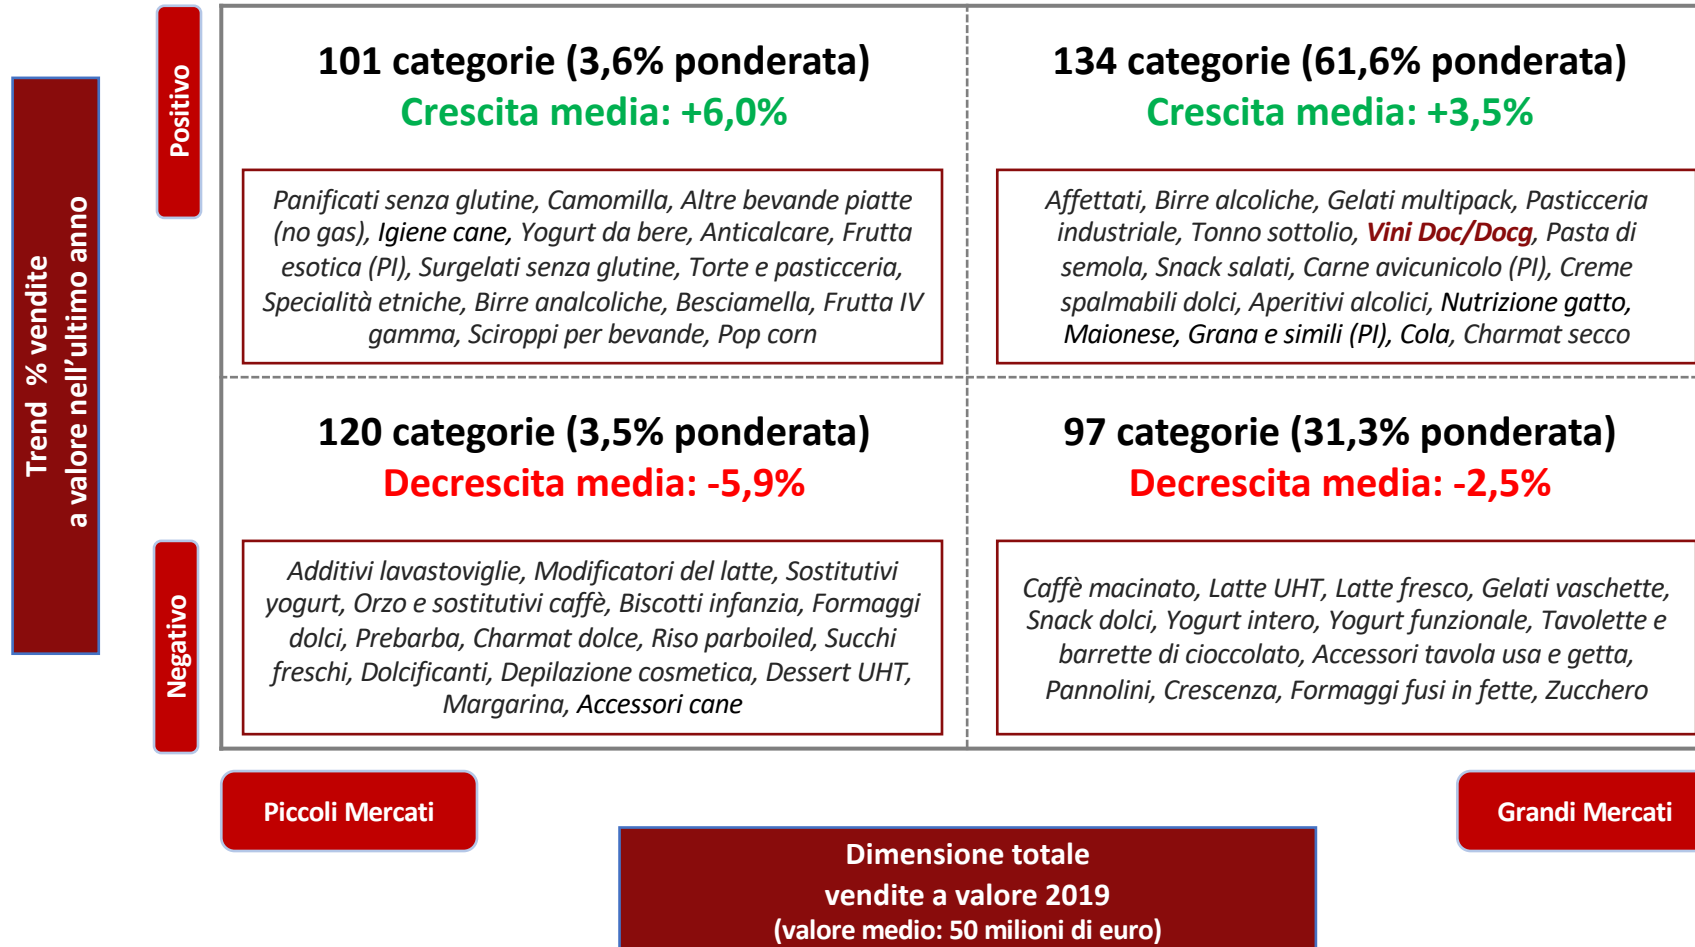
Trend % vendite
a valore nell'ultimo anno

Positivo

101 categorie (3,6% ponderata)
Crescita media: +6,0%

Panificati senza glutine, Camomilla, Altre bevande piatte (no gas), Igiene cane, Yogurt da bere, Anticalcare, Frutta esotica (PI), Surgelati senza glutine, Torte e pasticceria, Specialità etniche, Birre analcoliche, Besciamella, Frutta IV gamma, Sciroppi per bevande, Pop corn

134 categorie (61,6% ponderata)
Crescita media: +3,5%

Affettati, Birre alcoliche, Gelati multipack, Pasticceria industriale, Tonno sottolio, Vini Doc/Docg, Pasta di semola, Snack salati, Carne avicunicolo (PI), Creme spalmabili dolci, Aperitivi alcolici, Nutrizione gatto, Maionese, Grana e simili (PI), Cola, Charmat secco

Negativo

120 categorie (3,5% ponderata)
Decrescita media: -5,9%

Additivi lavastoviglie, Modificatori del latte, Sostitutivi yogurt, Orzo e sostitutivi caffè, Biscotti infanzia, Formaggi dolci, Prebarba, Charmat dolce, Riso parboiled, Succhi freschi, Dolcificanti, Depilazione cosmetica, Dessert UHT, Margarina, Accessori cane

97 categorie (31,3% ponderata)
Decrescita media: -2,5%

Caffè macinato, Latte UHT, Latte fresco, Gelati vaschette, Snack dolci, Yogurt intero, Yogurt funzionale, Tavolette e barrette di cioccolato, Accessori tavola usa e getta, Pannolini, Crescenza, Formaggi fusi in fette, Zucchero

Piccoli Mercati

Grandi Mercati

Dimensione totale
vendite a valore 2019
(valore medio: 50 milioni di euro)